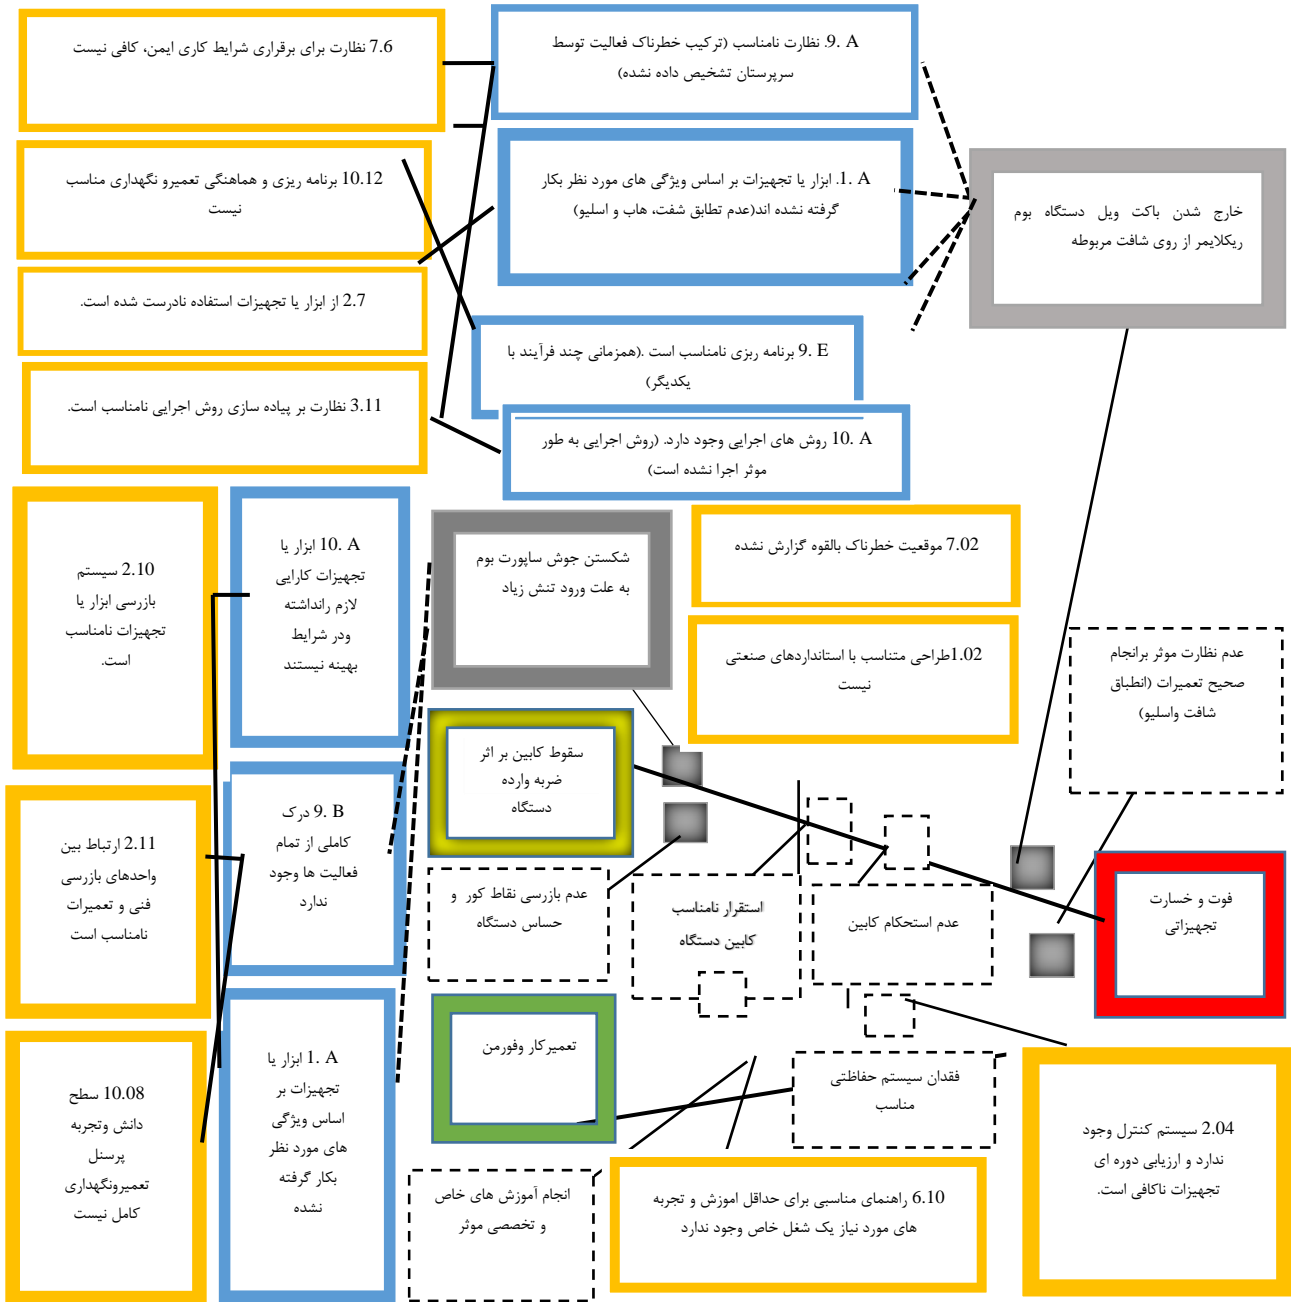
7.6 نظارت برای برقراری شرایط کاری ایمن، کافی نیست

A .9. نظارت نامناسب (ترکیب خطرناک فعالیت توسط سرپرستان تشخیص داده نشده)

10.12 برنامه ریزی و هماهنگی تعمیرو نگهداری مناسب نیست

A .1. ابزار یا تجهیزات بر اساس ویژگی های مورد نظر بکار گرفته نشده اند(عدم تطابق شفت، هاب و اسلیو)

خارج شدن باکت ویل دستگاه بوم ریکلایمر از روی شافت مربوطه

2.7 از ابزار یا تجهیزات استفاده نادرست شده است.

E .9 برنامه ریزی نامناسب است .(همزمانی چند فرآیند با یکدیگر)

3.11 نظارت بر پیاده سازی روش اجرایی نامناسب است.

A .10 روش های اجرایی وجود دارد. (روش اجرایی به طور موثر اجرا نشده است)

2.10 سیستم بازرسی ابزار یا تجهیزات نامناسب است.

A .10 ابزار یا تجهیزات کارایی لازم رانداشته ودر شرایط بهینه نیستند

شکستن جوش ساپورت بوم به علت ورود تنش زیاد

7.02 موقعیت خطرناک بالقوه گزارش نشده

1.02طراحی متناسب با استانداردهای صنعتی نیست

عدم نظارت موثر برانجام صحیح تعمیرات (انطباق شافت واسلیو)

B .9 درک کاملی از تمام فعالیت ها وجود ندارد

سقوط کابین بر اثر ضربه وارده دستگاه

2.11 ارتباط بین واحدهای بازرسی فنی و تعمیرات نامناسب است

عدم بازرسی نقاط کور و حساس دستگاه

استقرار نامناسب کابین دستگاه

عدم استحکام کابین

فوت و خسارت تجهیزاتی

A .1 ابزار یا تجهیزات بر اساس ویژگی های مورد نظر بکار گرفته نشده

10.08 سطح دانش وتجربه پرسنل تعمیرونگهداری کامل نیست

تعمیرکار وفورمن

فقدان سیستم حفاظتی مناسب

2.04 سیستم کنترل وجود ندارد و ارزیابی دوره ای تجهیزات ناکافی است.

انجام آموزش های خاص و تخصصی موثر

6.10 راهنمای مناسبی برای حداقل اموزش و تجربه های مورد نیاز یک شغل خاص وجود ندارد